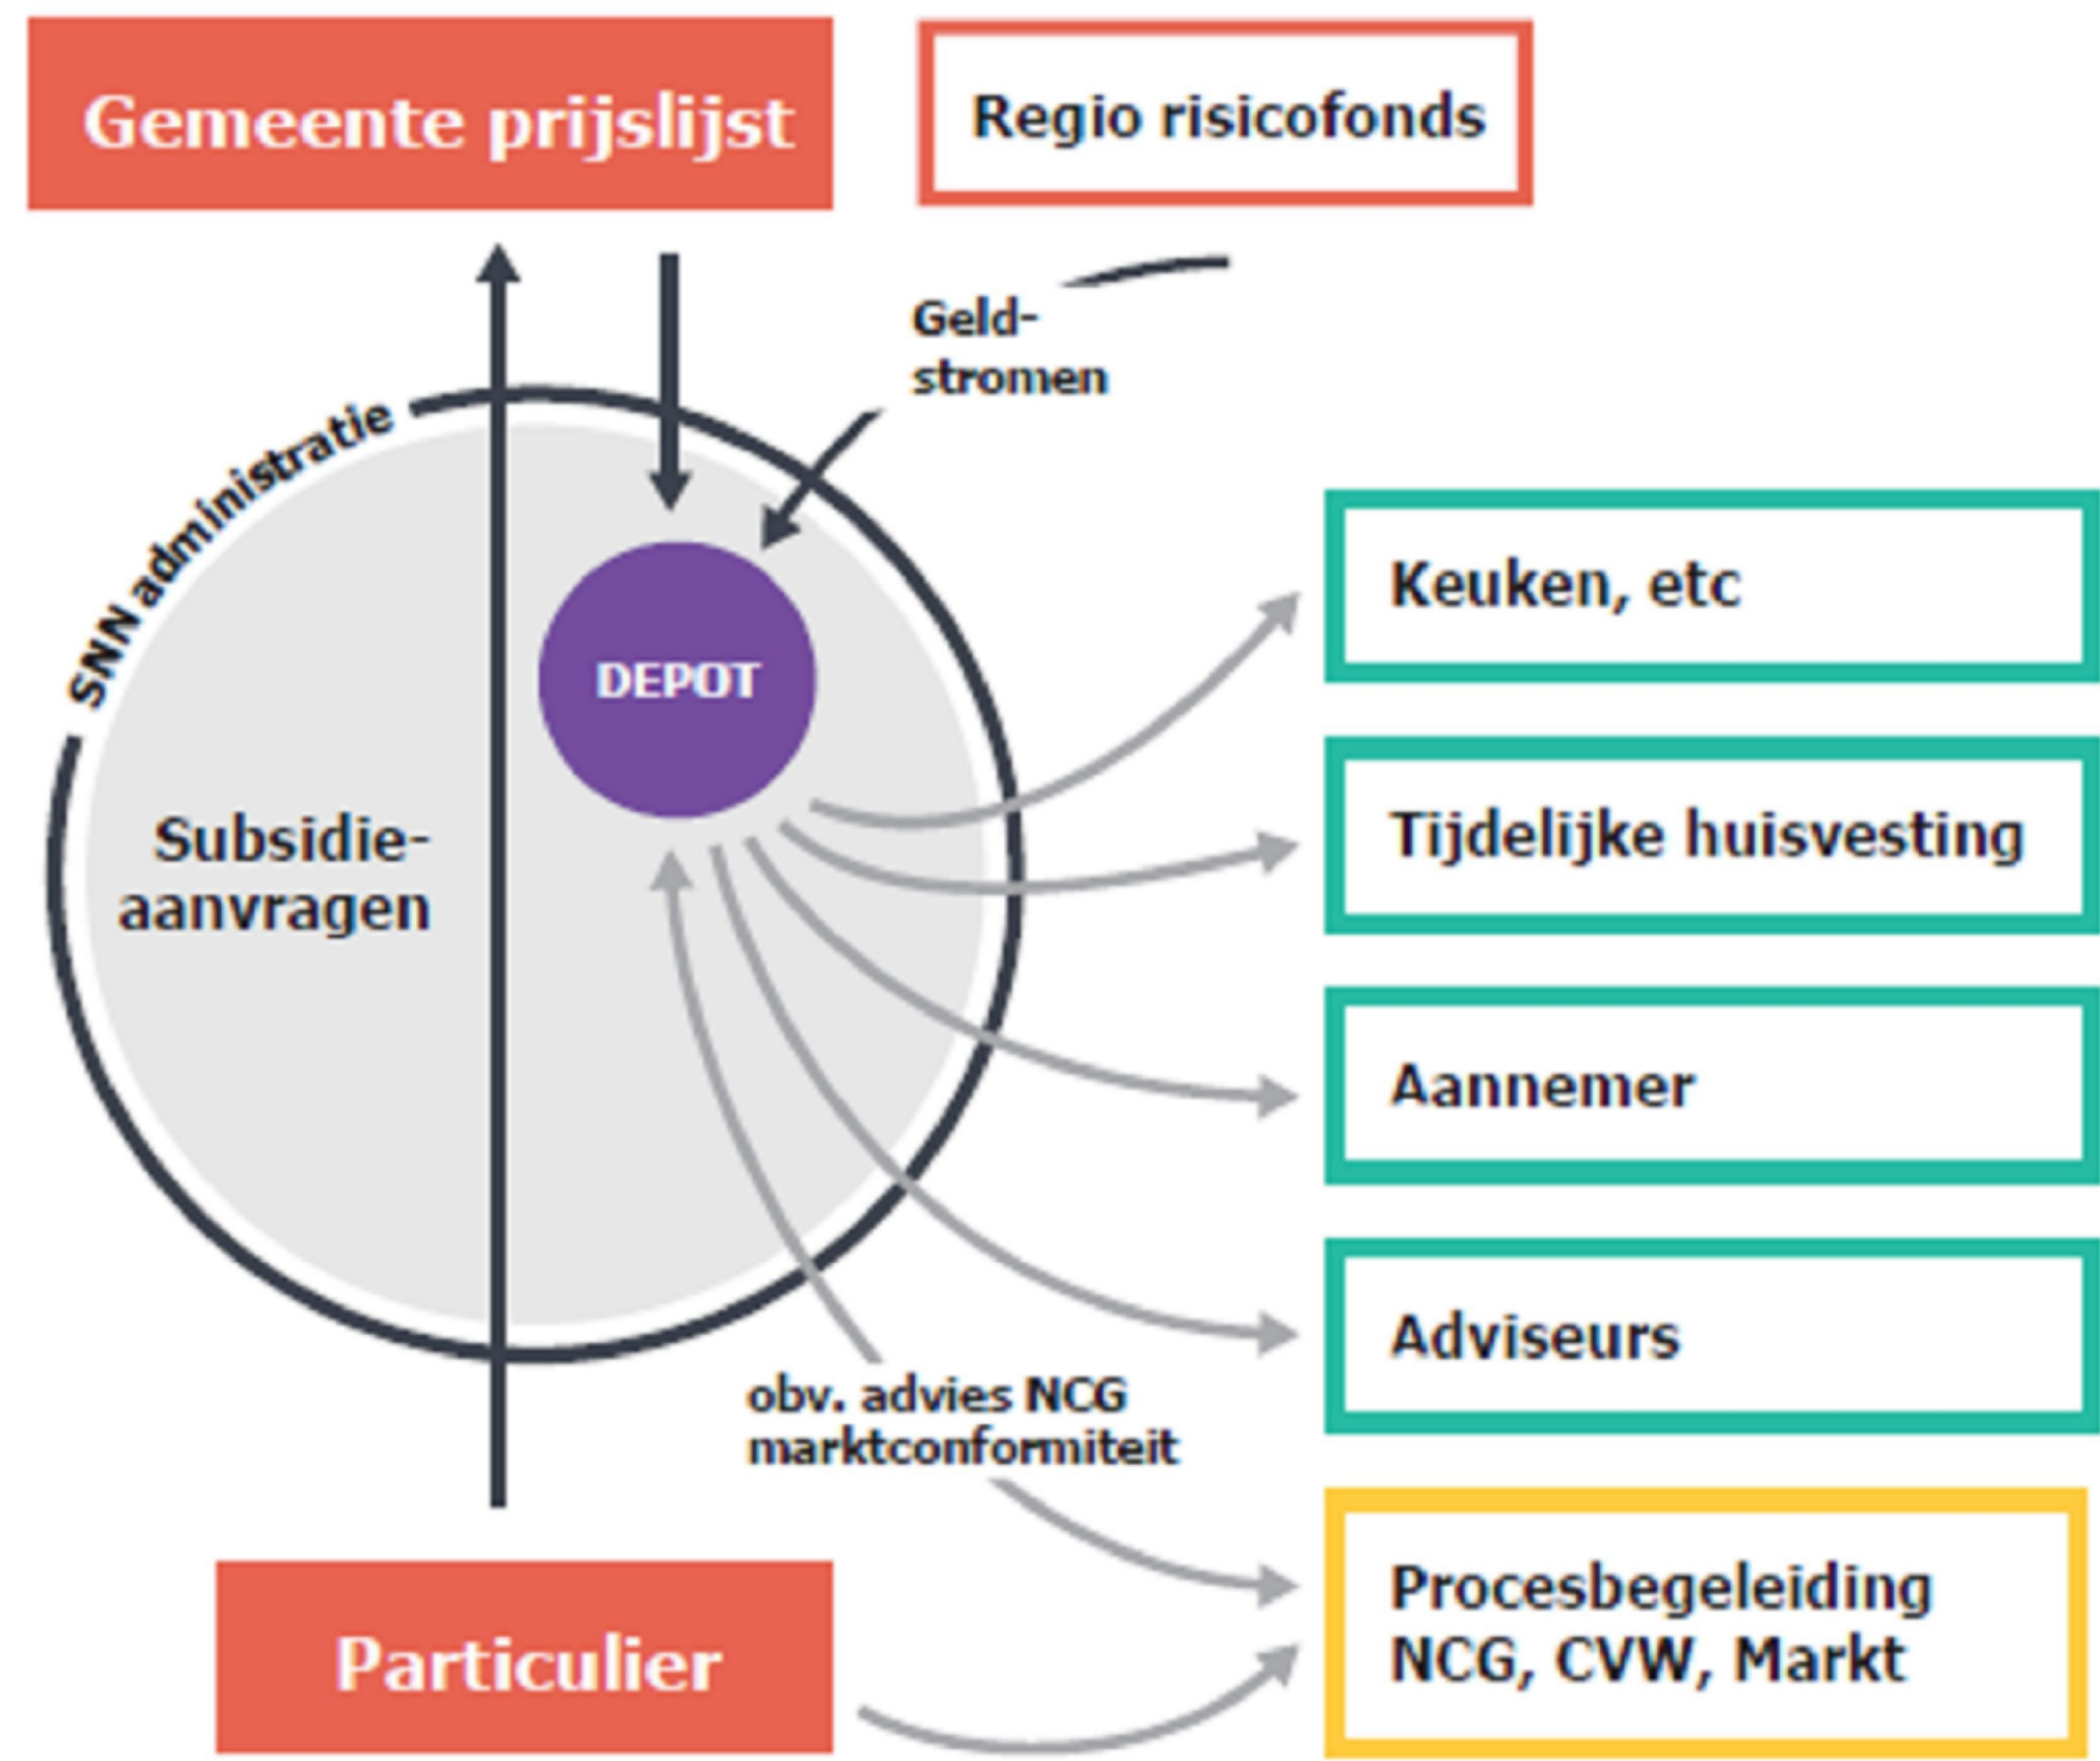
Gemeente prijslijst

Regio risicofonds

Geld-
stromen

SNN administratie

DEPOT

Subsidie-
aanvragen

Keuken, etc

Tijdelijke huisvesting

Aannemer

Adviseurs

obv. advies NCG
marktconformiteit

Procesbegeleiding
NCG, CVW, Markt

Particulier